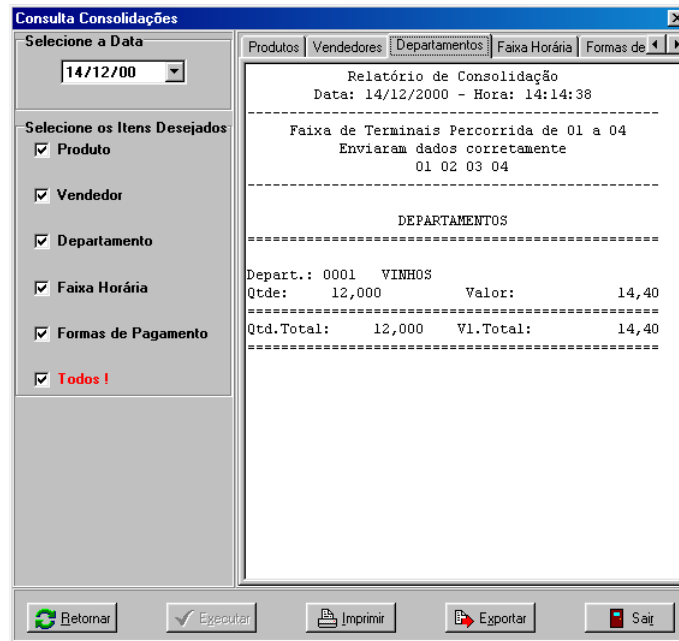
Consulta Consolidações

Selecione a Data
14/12/00

Selecione os Itens Desejados
Produto
Vendedor
Departamento
Faixa Horária
Formas de Pagamento
Todos !

Produtos | Vendedores | Departamentos | Faixa Horária | Formas de

Relatório de Consolidação
Data: 14/12/2000 - Hora: 14:14:38
---------------------------------------------
Faixa de Terminais Percorrida de 01 a 04
Enviaram dados corretamente
01 02 03 04
---------------------------------------------

DEPARTAMENTOS
=============================================

Depart.: 0001 VINHOS
Qtde: 12,000 Valor: 14,40
=============================================
Qtd.Total: 12,000 Vl.Total: 14,40
=============================================

Retornar
Executar
Imprimir
Exportar
Sair